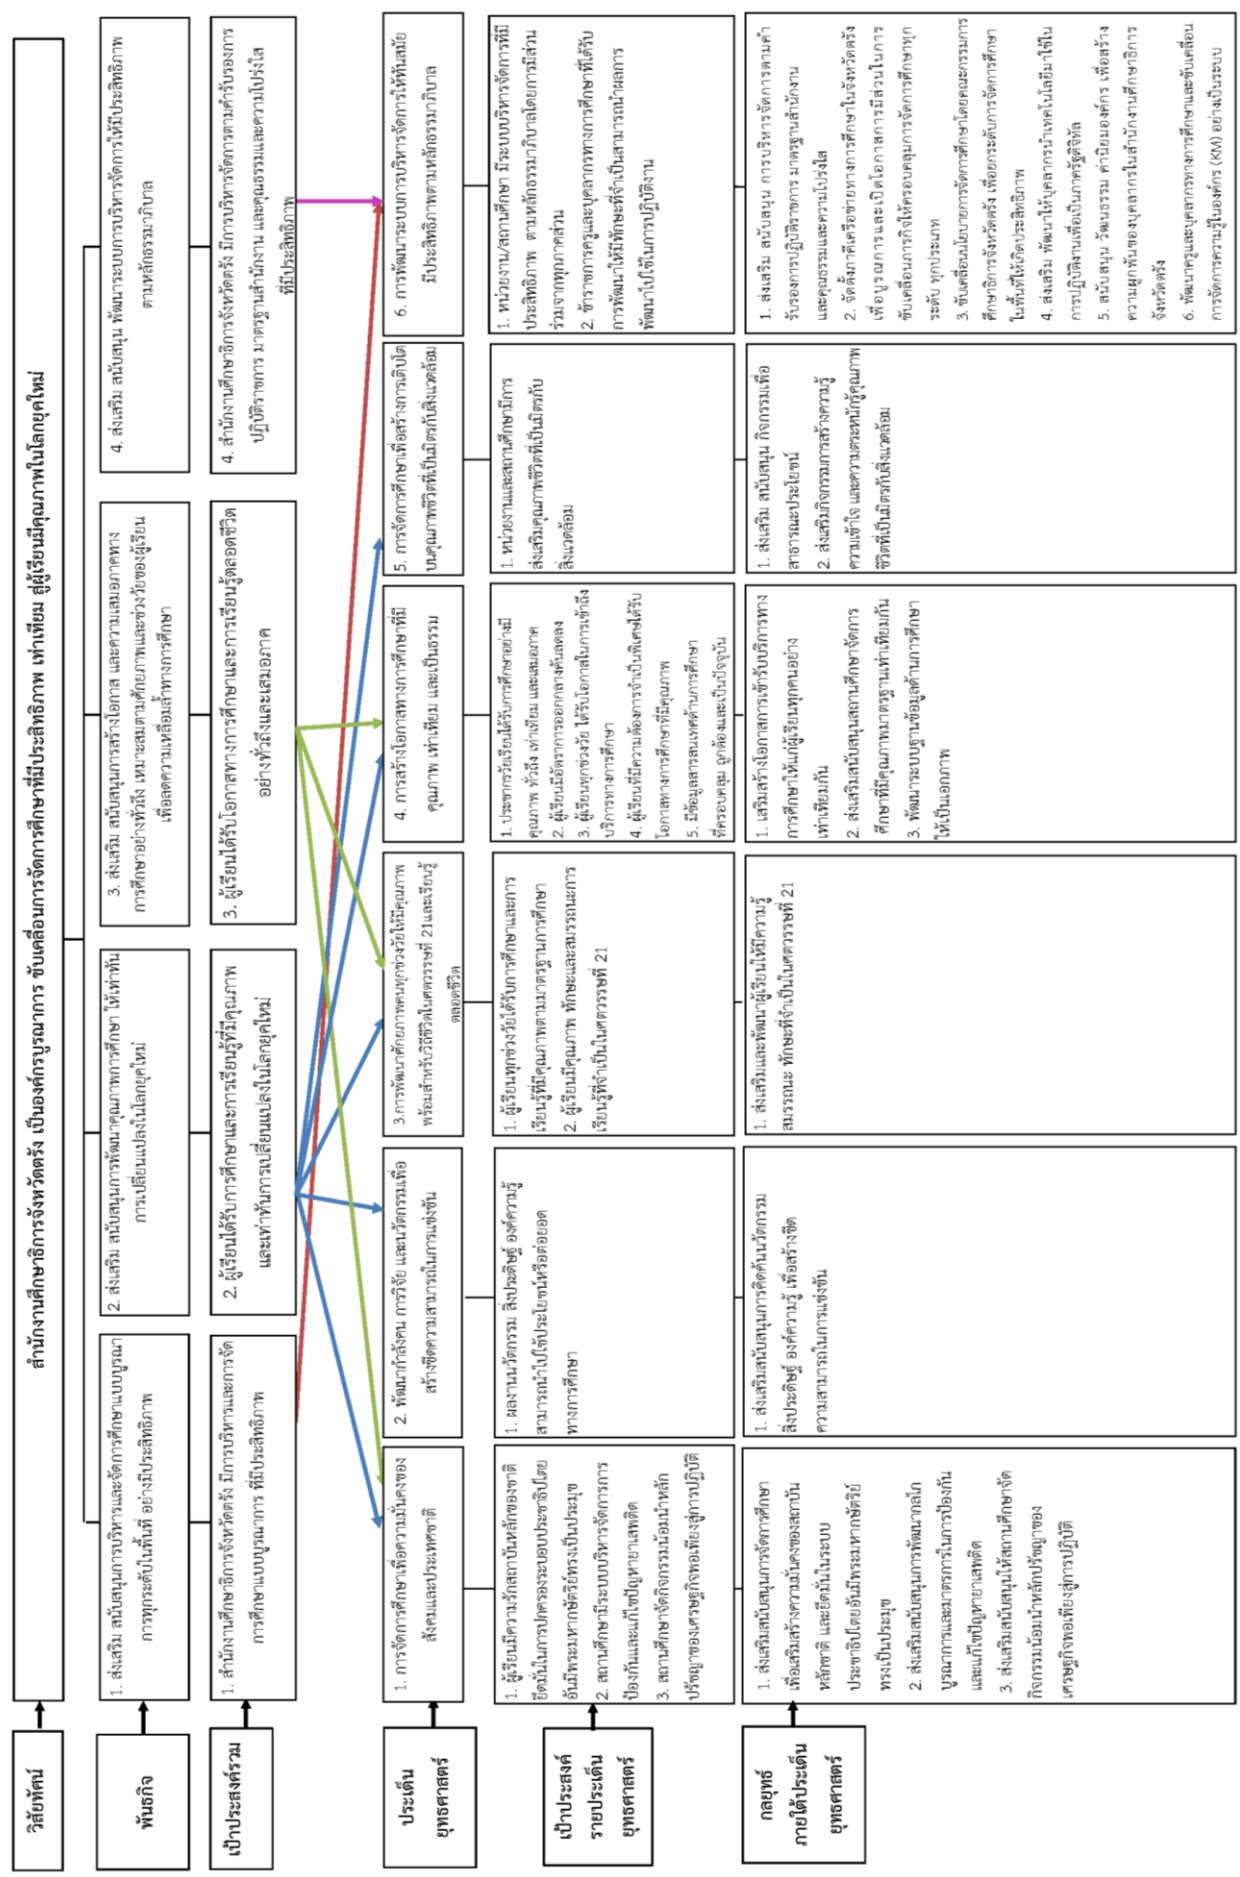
วิสัยทัศน์

สำนักงานศึกษาธิการจังหวัดตรัง เป็นองค์กรบูรณาการ ขับเคลื่อนการจัดการศึกษาที่มีประสิทธิภาพ เท่าเทียม สู่ผู้เรียนมีคุณภาพในโลกยุคใหม่

พันธกิจ

1. ส่งเสริม สนับสนุนการบริหารและจัดการศึกษาแบบบูรณาการทุกระดับในพื้นที่ อย่างมีประสิทธิภาพ

2. ส่งเสริม สนับสนุนการพัฒนาคุณภาพการศึกษา ให้เท่าทันการเปลี่ยนแปลงในโลกยุคใหม่

3. ส่งเสริม สนับสนุนการสร้างโอกาส และความเสมอภาคทางการศึกษาอย่างทั่วถึง เหมาะสมตามศักยภาพและช่วงวัยของผู้เรียน เพื่อลดความเหลื่อมล้ำทางการศึกษา

4. ส่งเสริม สนับสนุน พัฒนาระบบการบริหารจัดการให้มีประสิทธิภาพตามหลักธรรมาภิบาล

เป้าประสงค์รวม

1. สำนักงานศึกษาธิการจังหวัดตรัง มีการบริหารและการจัดการศึกษาแบบบูรณาการ ที่มีประสิทธิภาพ

2. ผู้เรียนได้รับการศึกษาและการเรียนรู้ที่มีคุณภาพ และเท่าทันการเปลี่ยนแปลงในโลกยุคใหม่

3. ผู้เรียนได้รับโอกาสทางการศึกษาและการเรียนรู้ตลอดชีวิตอย่างทั่วถึงและเสมอภาค

4. สำนักงานศึกษาธิการจังหวัดตรัง มีการบริหารจัดการตามค่ารับรองการปฏิบัติราชการ มาตรฐานสำนักงาน และคุณธรรมและความโปร่งใส ที่มีประสิทธิภาพ

ประเด็นยุทธศาสตร์

1. การจัดการศึกษาเพื่อความมั่นคงของสังคมและประเทศชาติ

2. พัฒนากำลังคน การวิจัย และนวัตกรรมเพื่อสร้างขีดความสามารถในการแข่งขัน

3.การพัฒนาศักยภาพคนทุกช่วงวัยให้มีคุณภาพ พร้อมสำหรับวิถีชีวิตในศตวรรษที่ 21และเรียนรู้ตลอดชีวิต

4. การสร้างโอกาสทางการศึกษาที่มีคุณภาพ เท่าเทียม และเป็นธรรม

5. การจัดการศึกษาเพื่อสร้างการเติบโตบนคุณภาพชีวิตที่เป็นมิตรกับสิ่งแวดล้อม

6. การพัฒนาระบบการบริหารจัดการให้ทันสมัย มีประสิทธิภาพตามหลักธรรมาภิบาล

เป้าประสงค์รายประเด็นยุทธศาสตร์

1. ผู้เรียนมีความรักสถาบันหลักของชาติ ยึดมั่นในการปกครองระบอบประชาธิปไตยอันมีพระมหากษัตริย์ทรงเป็นประมุข
2. สถานศึกษามีระบบบริหารจัดการการป้องกันและแก้ไขปัญหายาเสพติด
3. สถานศึกษาจัดกิจกรรมน้อมนำหลักปรัชญาของเศรษฐกิจพอเพียงสู่การปฏิบัติ

1. ผลงานนวัตกรรม สิ่งประดิษฐ์ องค์ความรู้ สามารถนำไปใช้ประโยชน์หรือต่อยอดทางการศึกษา

1. ผู้เรียนทุกช่วงวัยได้รับการศึกษาและการเรียนรู้ที่มีคุณภาพตามมาตรฐานการศึกษา
2. ผู้เรียนมีคุณภาพ ทักษะและสมรรถนะการเรียนรู้ที่จำเป็นในศตวรรษที่ 21

1. ประชากรวัยเรียนได้รับการศึกษาอย่างมีคุณภาพ ทั่วถึง เท่าเทียม และเสมอภาค
2. ผู้เรียนมีอัตราการออกกลางคันลดลง
3. ผู้เรียนทุกช่วงวัย ได้รับโอกาสในการเข้าถึงบริการทางการศึกษา
4. ผู้เรียนที่มีความต้องการจำเป็นพิเศษได้รับโอกาสทางการศึกษาที่มีคุณภาพ
5. มีข้อมูลสารสนเทศด้านการศึกษาที่ครอบคลุม ถูกต้อง และเป็นปัจจุบัน

1. หน่วยงานและสถานศึกษามีการส่งเสริมคุณภาพชีวิตที่เป็นมิตรกับสิ่งแวดล้อม

1. หน่วยงาน/สถานศึกษา มีระบบบริหารจัดการที่มีประสิทธิภาพ ตามหลักธรรมาภิบาลโดยการมีส่วนร่วมจากทุกภาคส่วน
2. ข้าราชการครูและบุคลากรทางการศึกษาที่ได้รับการพัฒนาให้มีทักษะที่จำเป็นสามารถนำผลการพัฒนาไปใช้ในการปฏิบัติงาน

กลยุทธ์ภายใต้ประเด็นยุทธศาสตร์

1. ส่งเสริมสนับสนุนการจัดการศึกษาเพื่อเสริมสร้างความมั่นคงของสถาบันหลักของชาติ และยึดมั่นในระบบประชาธิปไตยอันมีพระมหากษัตริย์ทรงเป็นประมุข
2. ส่งเสริมสนับสนุนการพัฒนาหลักบูรณาการและมาตรการในการป้องกันและแก้ไขปัญหายาเสพติด
3. ส่งเสริมสนับสนุนให้สถานศึกษาจัดกิจกรรมน้อมนำหลักปรัชญาของเศรษฐกิจพอเพียงสู่การปฏิบัติ

1. ส่งเสริมสนับสนุนการคิดค้นนวัตกรรม สิ่งประดิษฐ์ องค์ความรู้ เพื่อสร้างขีดความสามารถในการแข่งขัน

1. ส่งเสริมและพัฒนาผู้เรียนให้มีความรู้ สมรรถนะ ทักษะที่จำเป็นในศตวรรษที่ 21

1. เสริมสร้างโอกาสการเข้ารับบริการทางการศึกษาให้แก่ผู้เรียนทุกคนอย่างเท่าเทียมกัน
2. ส่งเสริมสนับสนุนสถานศึกษาจัดการศึกษาที่มีคุณภาพมาตรฐานเท่าเทียมกัน
3. พัฒนาระบบฐานข้อมูลด้านการศึกษาให้เป็นเอกภาพ

1. ส่งเสริม สนับสนุน กิจกรรมเพื่อสาธารณะประโยชน์
2. ส่งเสริมกิจกรรมการสร้างความรู้ความเข้าใจ และความตระหนักรู้คุณภาพชีวิตที่เป็นมิตรกับสิ่งแวดล้อม

1. ส่งเสริม สนับสนุน การบริหารจัดการตามคำรับรองการปฏิบัติราชการ มาตรฐานสำนักงาน และคุณธรรมและความโปร่งใส
2. จัดตั้งภาคีเครือข่ายทางการศึกษาในจังหวัดตรังเพื่อบูรณาการและเปิดโอกาสการมีส่วนในการขับเคลื่อนการกิจให้ครอบคลุมการจัดการศึกษาทุกระดับ ทุกประเภท
3. ขับเคลื่อนนโยบายการจัดการศึกษาโดยคณะกรรมการศึกษาธิการจังหวัดตรัง เพื่อยกระดับการจัดการศึกษาในพื้นที่ให้มีประสิทธิภาพ
4. ส่งเสริม พัฒนาให้บุคลากรนำเทคโนโลยีมาใช้ในการปฏิบัติงานเพื่อเป็นภาครัฐดิจิทัล
5. สนับสนุน วัฒนธรรม ค่านิยมองค์กร เพื่อสร้างความผูกพันของบุคลากรในสำนักงานศึกษาธิการจังหวัดตรัง
6. พัฒนาครูและบุคลากรทางการศึกษาและขับเคลื่อนการจัดการความรู้ในองค์กร (KM) อย่างเป็นระบบ